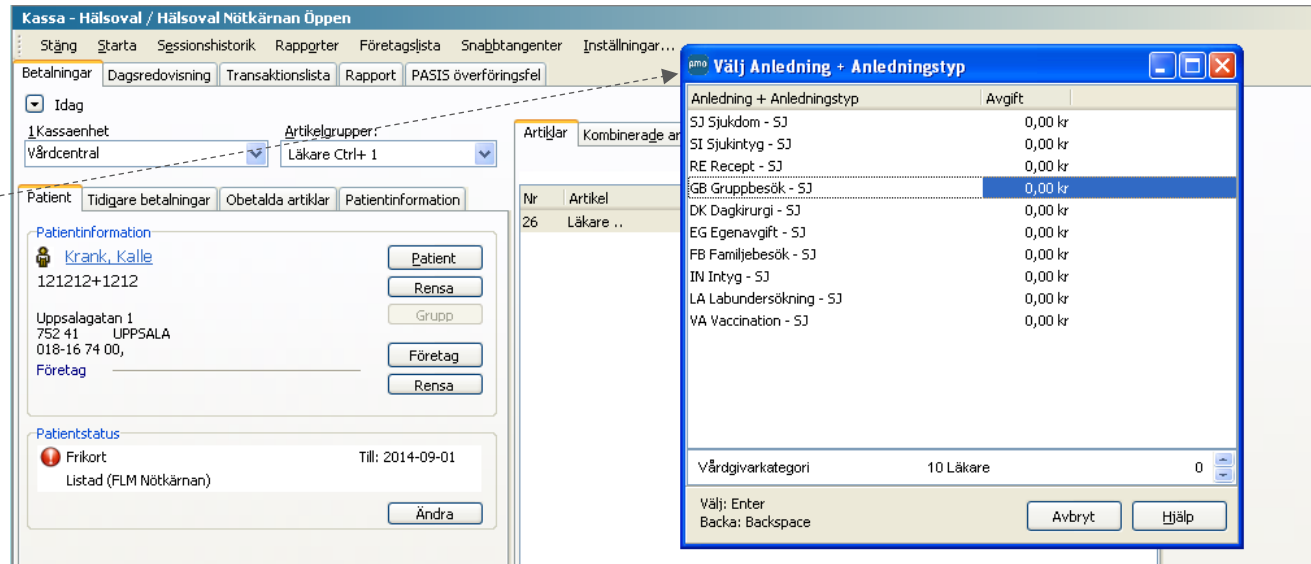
Kassa - Hälsoval / Hälsoval Nötkärnan Öppen

Stäng Starta Sessionshistorik Rapporter Företagslista Snabbtangenter Inställningar...

Betalningar Dagsredovisning Transaktionslista Rapport PASIS överföringsfel

Idag

1Kassaenhet
Vårdcentral

Artikelgrupper:
Läkare Ctrl+ 1

Patient Tidigare betalningar Obetalda artiklar Patientinformation

Patientinformation
Krank, Kalle
121212+1212

Uppsalagatan 1
752 41 UPPSALA
018-16 74 00,

Företag

Patient
Rensa
Grupp
Företag
Rensa

Patientstatus
Frikort Till: 2014-09-01
Listad (FLM Nötkärnan)

Ändra

Artiklar Kombinerade ar

| Nr | Artikel |
|---|---|
| 26 | Läkare .. |

pmo Välj Anledning + Anledningstyp

| Anledning + Anledningstyp | Avgift |
|---|---|
| SJ Sjukdom - SJ | 0,00 kr |
| SI Sjukintyg - SJ | 0,00 kr |
| RE Recept - SJ | 0,00 kr |
| GB Gruppbesök - SJ | 0,00 kr |
| DK Dagkirurgi - SJ | 0,00 kr |
| EG Egenavgift - SJ | 0,00 kr |
| FB Familjebesök - SJ | 0,00 kr |
| IN Intyg - SJ | 0,00 kr |
| LA Labundersökning - SJ | 0,00 kr |
| VA Vaccination - SJ | 0,00 kr |

Vårdgivarkategori 10 Läkare 0

Välj: Enter
Backa: Backspace

Avbryt Hjälp